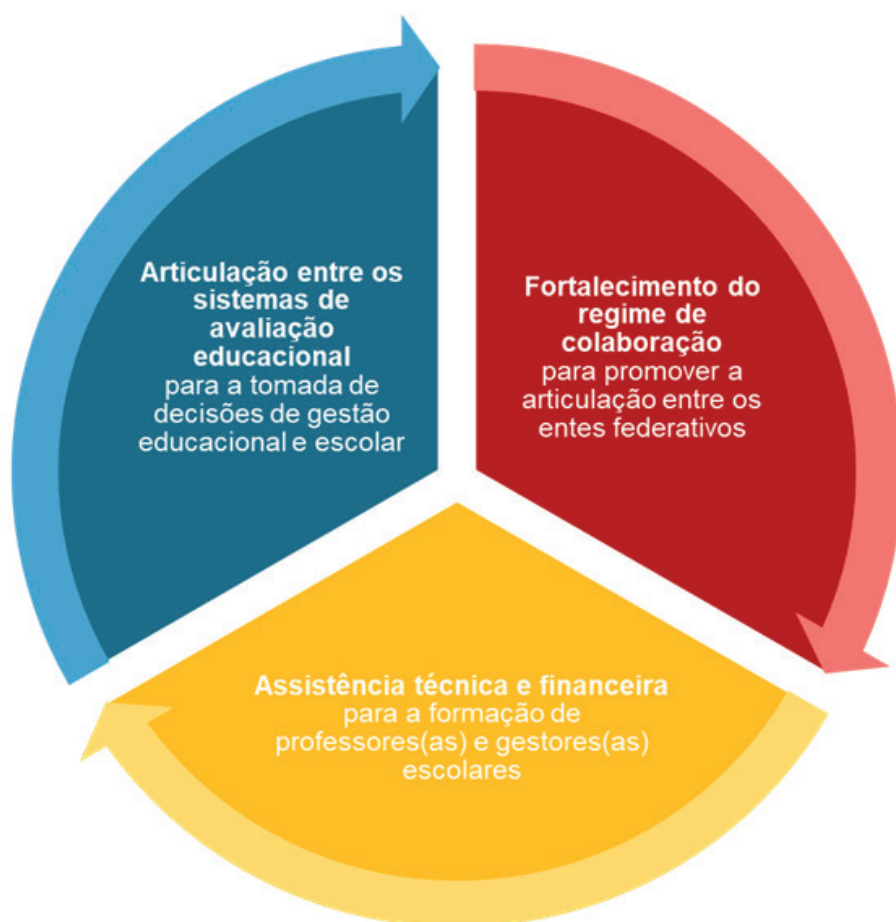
Articulação entre os sistemas de avaliação educacional para a tomada de decisões de gestão educacional e escolar

Fortalecimento do regime de colaboração para promover a articulação entre os entes federativos

Assistência técnica e financeira para a formação de professores(as) e gestores(as) escolares